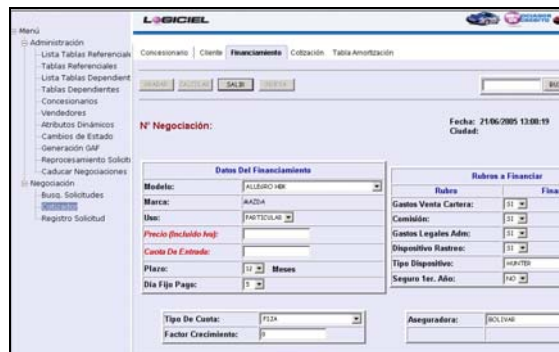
Menú
Administración
Lista Tablas Referenciale
Tablas Referenciales
Lista Tablas Dependient
Tablas Dependientes
Concesionarios
Vendedores
Atributos Dinámicos
Cambios de Estado
Generación GAF
Reprocesamiento Solicit
Caducar Negociaciones
Negociación
Busq. Solicitudes
Cotizador
Registro Solicitud

LOGICIEL

Concesionario | Cliente | Financiamiento | Cotización | Tabla Amortización

GRABAR | COTIZAR | SALIR | NUEVA

BUS

N° Negociación:

Fecha: 21/06/2005 13:08:19
Ciudad:

Datos Del Financiamiento
| Modelo: | ALLEGRO HBK |
| Marca: | MAZDA |
| Uso: | PARTICULAR |
| Precio (Incluido Iva): | |
| Cuota De Entrada: | |
| Plazo: | 12 Meses |
| Día Fijo Pago: | 5 |

Rubros a Financiar
| Rubro | Fina |
|---|---|
| Gastos Venta Cartera: | SI |
| Comisión: | SI |
| Gastos Legales Adm: | SI |
| Dispositivo Rastreo: | SI |
| Tipo Dispositivo: | HUNTER |
| Seguro 1er. Año: | NO |

| Tipo De Cuota: | FIJA |
| Factor Crecimiento: | 0 |

Aseguradora: BOLIVAR